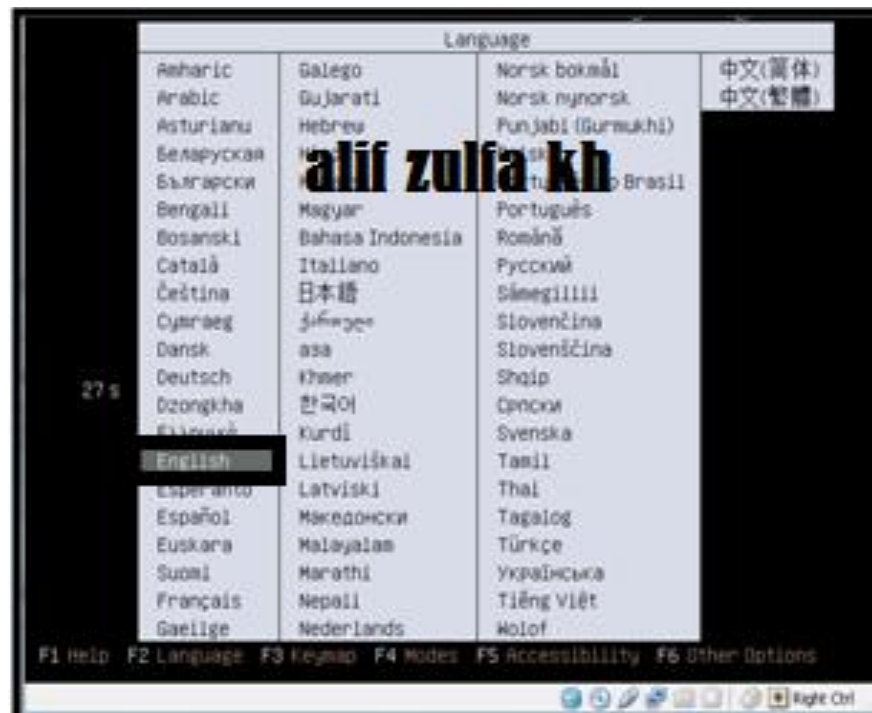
Language

Amharic
Arabic
Asturianu
Беларуская
Български
Bengali
Bosanski
Català
Čeština
Cymraeg
Dansk
Deutsch
Dzongkha
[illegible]
English
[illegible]
Español
Euskara
Suomi
Français
Gaeilge

Galego
Gujarati
Hebrew
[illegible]
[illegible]
Magyar
Bahasa Indonesia
Italiano
日本語
ქართული
аза
Khmer
한국어
Kurdî
Lietuviškai
Latviski
Македонски
Malayalam
Marathi
Nepali
Nederlands

Norsk bokmål
Norsk nynorsk
Punjabi (Gurmukhi)
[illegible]
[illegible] Brasil
Português
Română
Русский
Sámegillii
Slovenčina
Slovenščina
Shqip
Српски
Svenska
Tamil
Thai
Tagalog
Türkçe
Українська
Tiếng Việt
Wolof

中文(简体)
中文(繁體)

alif zulfa kh

27 s

F1 Help F2 Language F3 Keymap F4 Modes F5 Accessibility F6 Other Options

Right Ctrl